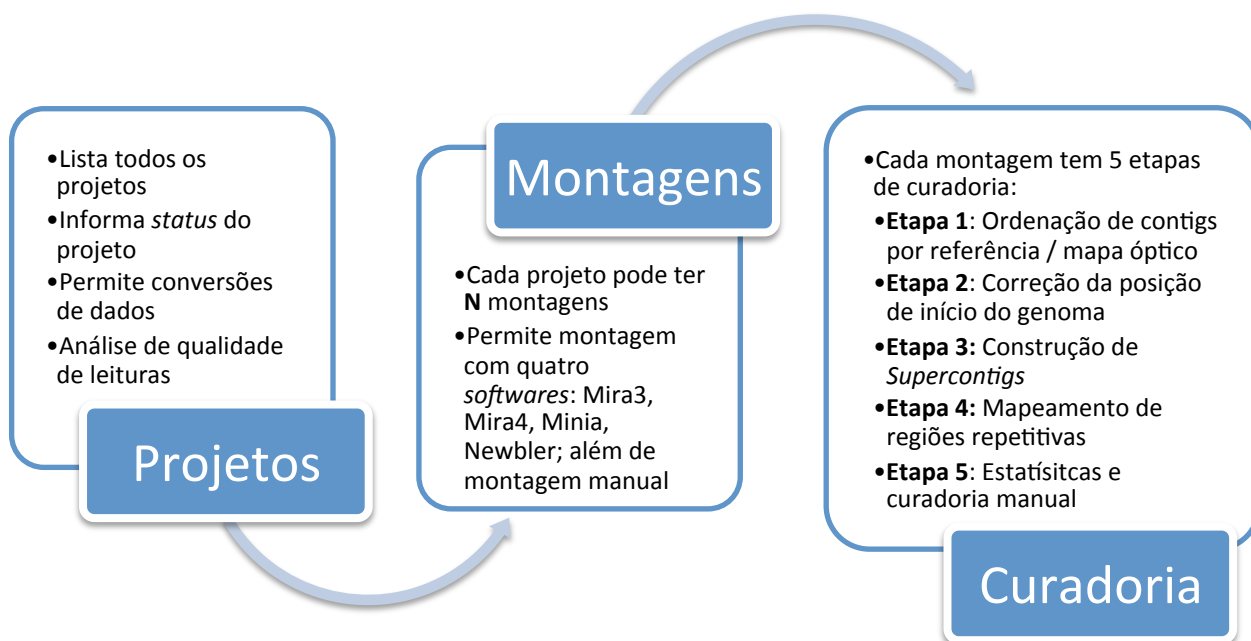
•Lista todos os projetos
•Informa *status* do projeto
•Permite conversões de dados
•Análise de qualidade de leituras

Projetos

Montagens

•Cada projeto pode ter **N** montagens
•Permite montagem com quatro *softwares*: Mira3, Mira4, Minia, Newbler; além de montagem manual

•Cada montagem tem 5 etapas de curadoria:
•**Etapa 1**: Ordenação de contigs por referência / mapa óptico
•**Etapa 2**: Correção da posição de início do genoma
•**Etapa 3:** Construção de *Supercontigs*
•**Etapa 4:** Mapeamento de regiões repetitivas
•**Etapa 5**: Estatísitcas e curadoria manual

Curadoria